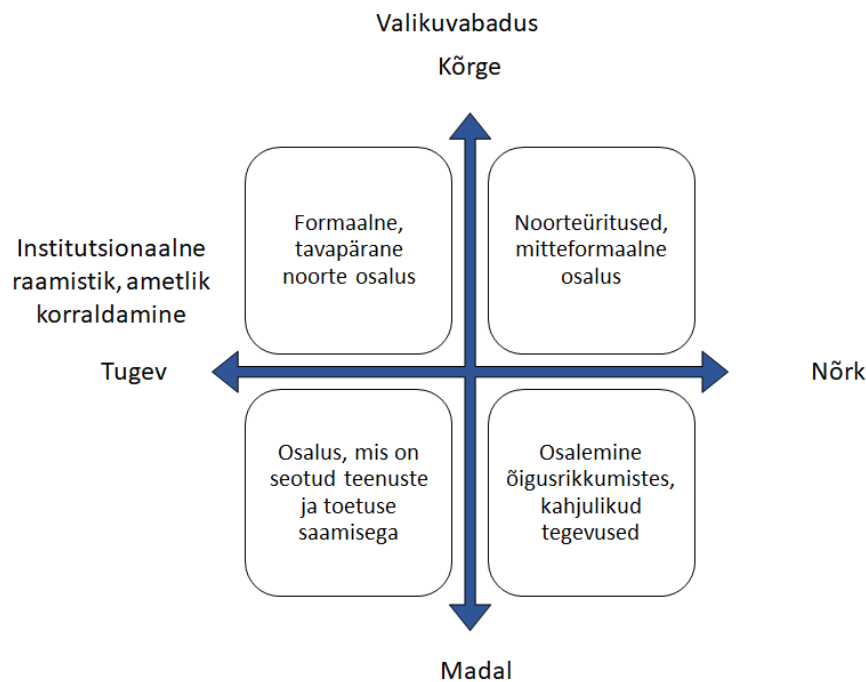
Valikuvabadus

Kõrge

Institutsionaalne raamistik, ametlik korraldamine

Formaalne, tavapärane noorte osalus

Noorteüritused, mitteformaalne osalus

Tugev

Nõrk

Osalus, mis on seotud teenuste ja toetuse saamisega

Osalemine õigusrikkumistes, kahjulikud tegevused

Madal